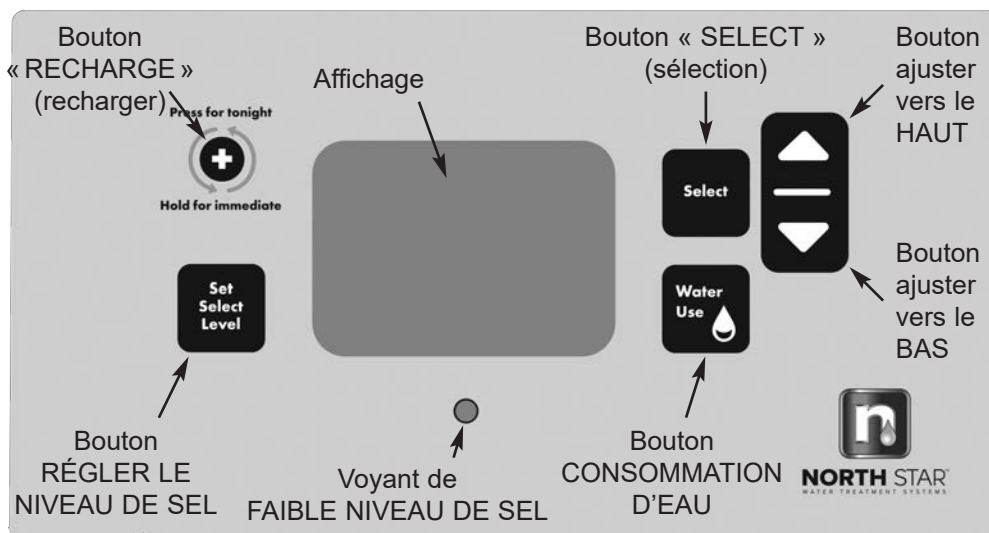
Bouton « RECHARGE » (recharger)

Press for tonight

Hold for immediate

Affichage

Bouton « SELECT » (sélection)

Select

Bouton ajuster vers le HAUT

Bouton ajuster vers le BAS

Set Select Level

Water Use

Bouton RÉGLER LE NIVEAU DE SEL

Voyant de FAIBLE NIVEAU DE SEL

Bouton CONSOMMATION D'EAU

n

NORTH STAR
WATER TREATMENT SYSTEMS